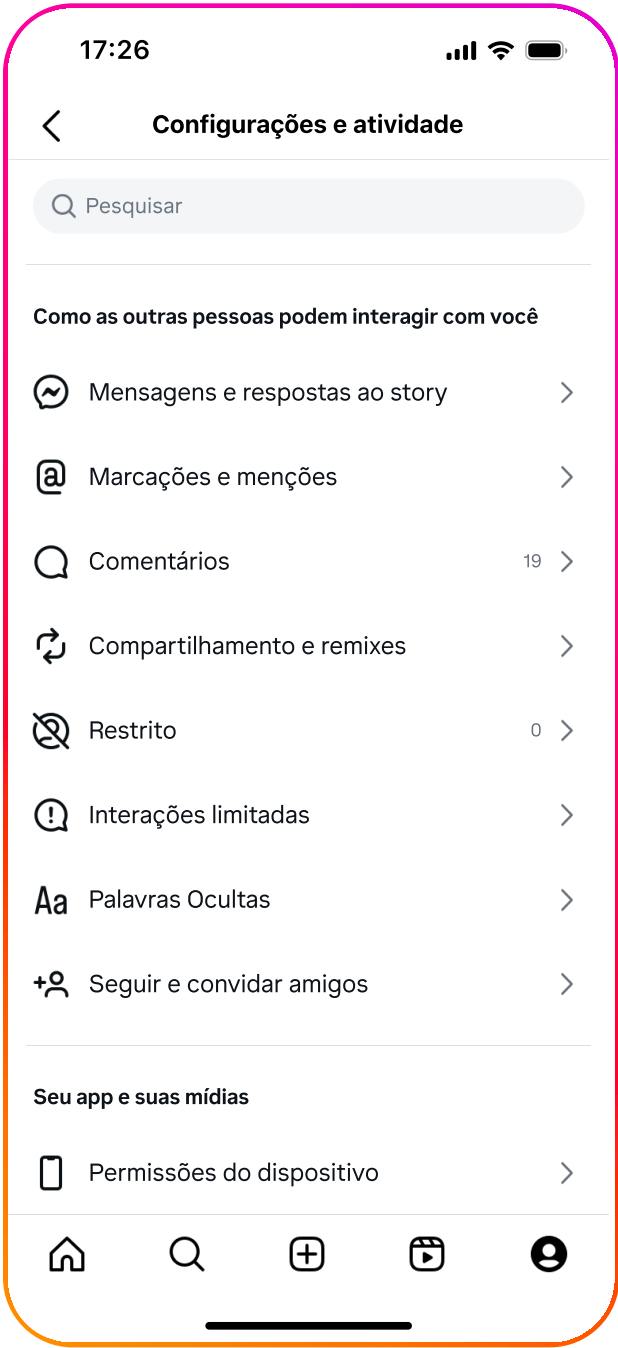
17:26

Configurações e atividade

Pesquisar

Como as outras pessoas podem interagir com você

Mensagens e respostas ao story

Marcações e menções

Comentários 19

Compartilhamento e remixes

Restrito 0

Interações limitadas

Aa Palavras Ocultas

Seguir e convidar amigos

Seu app e suas mídias

Permissões do dispositivo